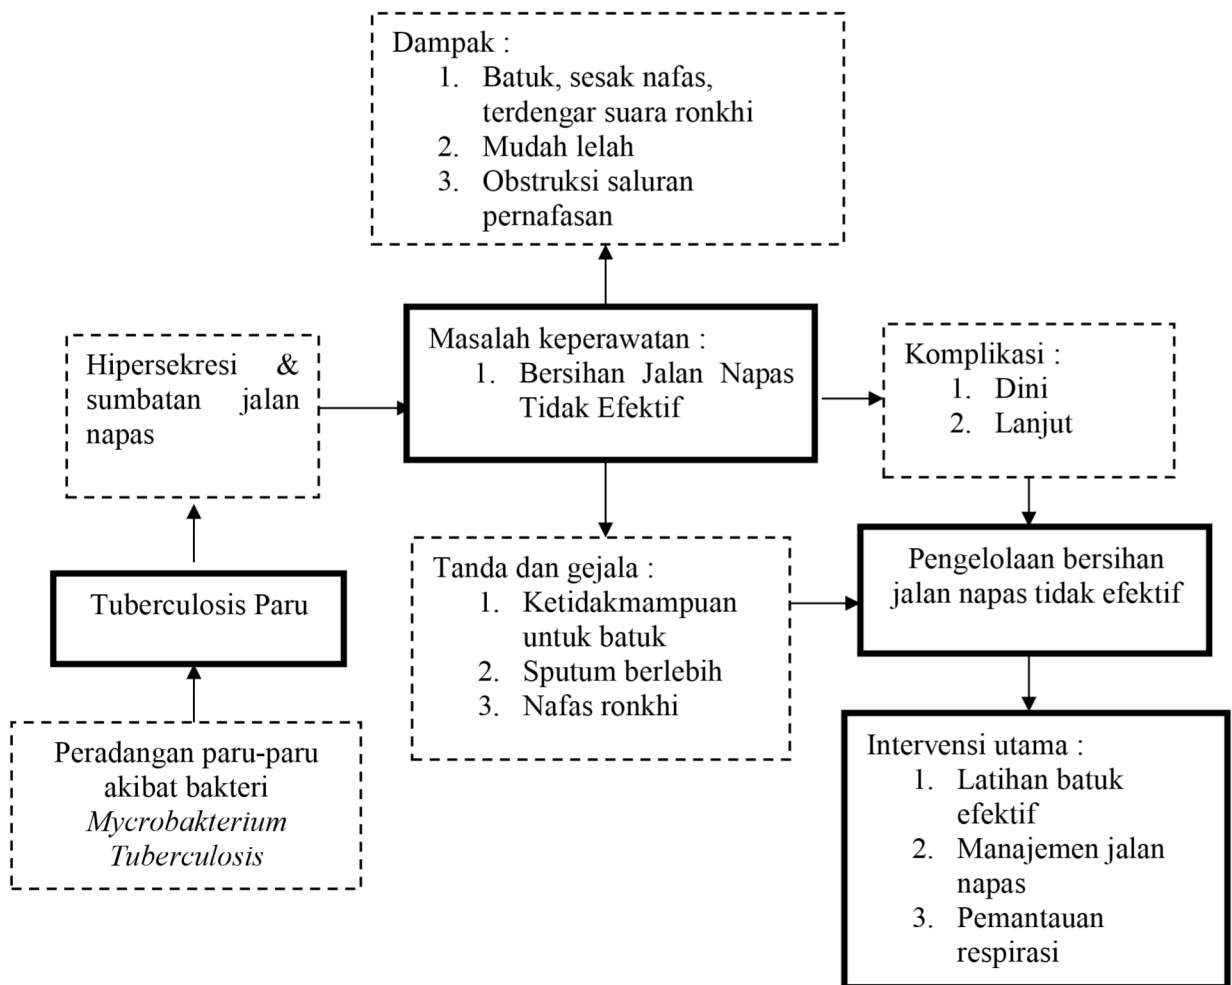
Dampak :
1. Batuk, sesak nafas, terdengar suara ronkhi
2. Mudah lelah
3. Obstruksi saluran pernafasan

Hipersekresi & sumbatan jalan napas

Masalah keperawatan :
1. Bersihan Jalan Napas Tidak Efektif

Komplikasi :
1. Dini
2. Lanjut

Tuberculosis Paru

Tanda dan gejala :
1. Ketidakmampuan untuk batuk
2. Sputum berlebih
3. Nafas ronkhi

Pengelolaan bersihan jalan napas tidak efektif

Peradangan paru-paru akibat bakteri *Mycrobakterium Tuberculosis*

Intervensi utama :
1. Latihan batuk efektif
2. Manajemen jalan napas
3. Pemantauan respirasi